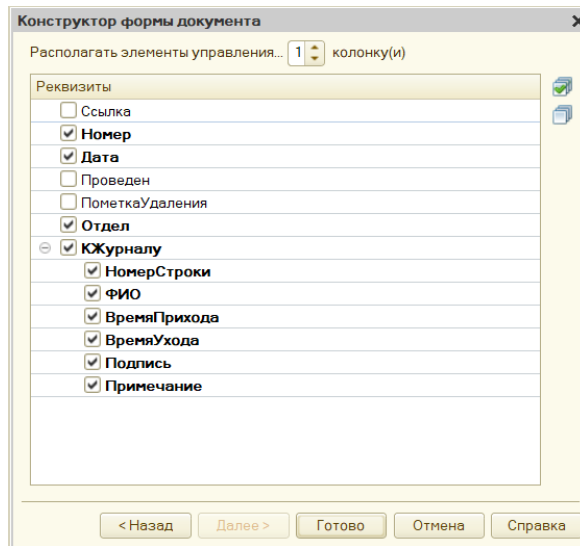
Конструктор формы документа

Располагать элементы управления... 1 колонку(и)

Реквизиты

Ссылка
Номер
Дата
Проведен
ПометкаУдаления
Отдел
КЖурналу
НомерСтроки
ФИО
ВремяПрихода
ВремяУхода
Подпись
Примечание

< Назад
Далее >
Готово
Отмена
Справка